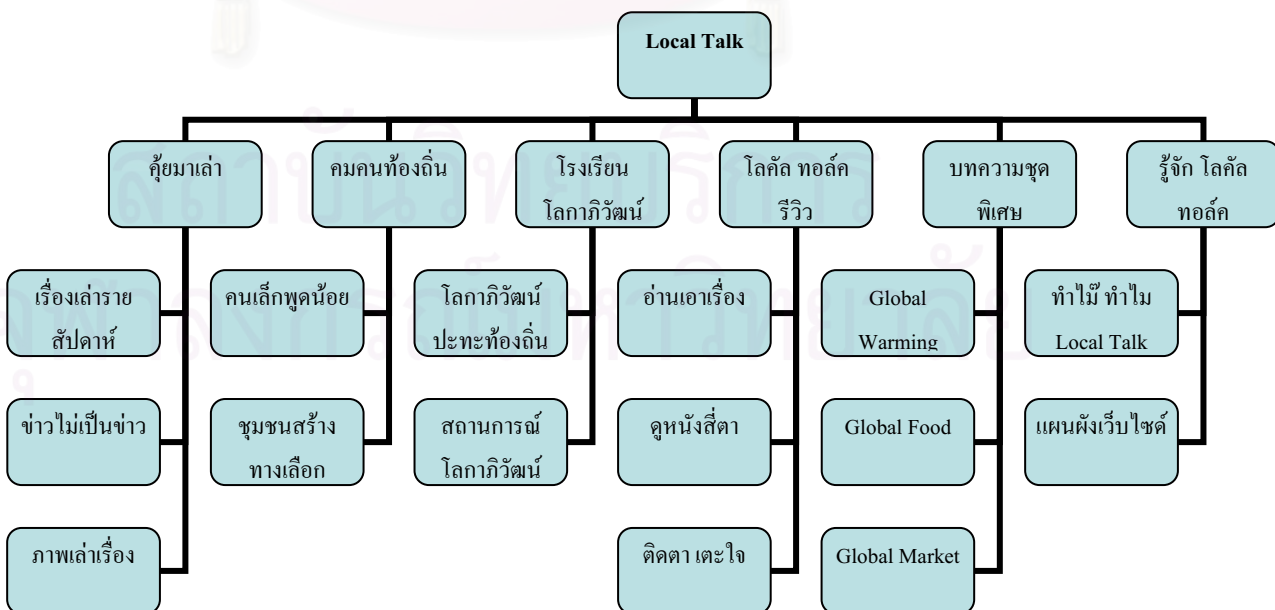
Local Talk

คุ้ยมาเล่า

เรื่องเล่าราย สัปดาห์

ข่าวไม่เป็นข่าว

ภาพเล่าเรื่อง

คมคนท้องถิ่น

คนเล็กพูดน้อย

ชุมชนสร้าง ทางเลือก

โรงเรียน โลกาภิวัฒน์

โลกาภิวัฒน์ ปะทะท้องถิ่น

สถานการณ์ โลกาภิวัฒน์

โลคัล ทอล์ค รีวิว

อ่านเอาเรื่อง

ดูหนังสี่ตา

ติดตา เตะใจ

บทความชุด พิเศษ

Global Warming

Global Food

Global Market

รู้จัก โลคัล ทอล์ค

ทำไม๊ ทำไม Local Talk

แผนผังเว็บไซต์